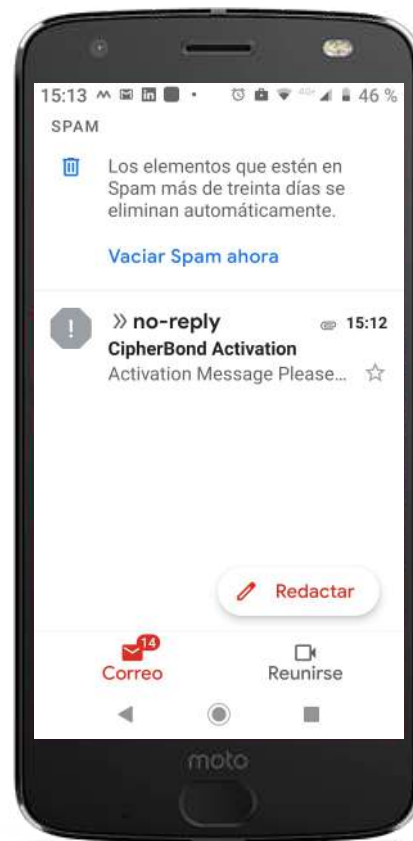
15:13 46 %

SPAM

Los elementos que estén en Spam más de treinta días se eliminan automáticamente.

Vaciar Spam ahora

» no-reply 15:12
CipherBond Activation
Activation Message Please...

Redactar

14
Correo

Reunirse

moto